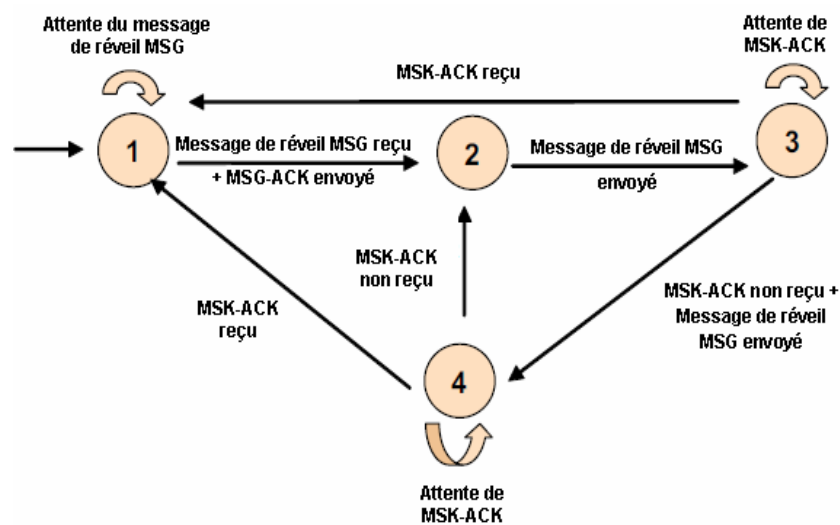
Attente du message de réveil MSG

Attente de MSK-ACK

MSK-ACK reçu

1

Message de réveil MSG reçu + MSG-ACK envoyé

2

Message de réveil MSG envoyé

3

MSK-ACK non reçu

MSK-ACK reçu

MSK-ACK non reçu + Message de réveil MSG envoyé

4

Attente de MSK-ACK